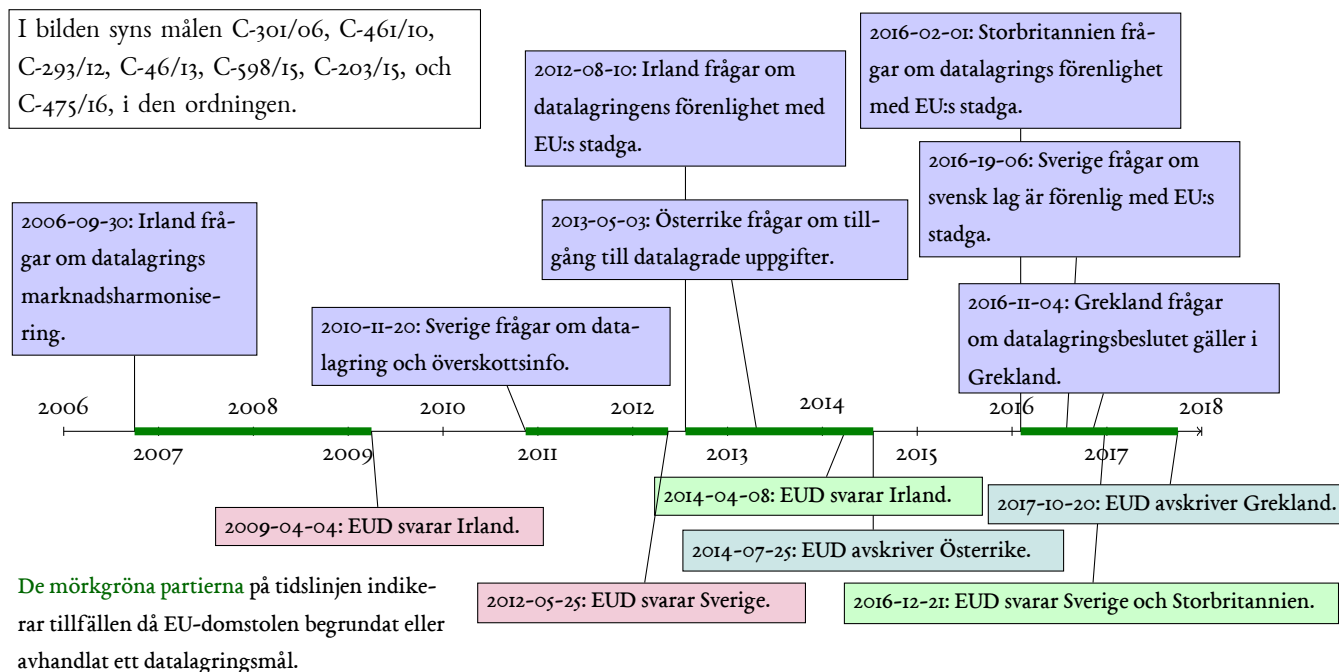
I bilden syns målen C-301/06, C-461/10, C-293/12, C-46/13, C-598/15, C-203/15, och C-475/16, i den ordningen.

2012-08-10: Irland frågar om datalagringens förenlighet med EU:s stadga.

2016-02-01: Storbritannien frågar om datalagrings förenlighet med EU:s stadga.

2016-19-06: Sverige frågar om svensk lag är förenlig med EU:s stadga.

2006-09-30: Irland frågar om datalagrings marknadsharmonisering.

2013-05-03: Österrike frågar om tillgång till datalagrade uppgifter.

2016-11-04: Grekland frågar om datalagringsbeslutet gäller i Grekland.

2010-11-20: Sverige frågar om datalagring och överskottsinfo.

2006 2008 2010 2012 2014 2016 2018

2007 2009 2011 2013 2015 2017

2014-04-08: EUD svarar Irland.

2017-10-20: EUD avskriver Grekland.

2009-04-04: EUD svarar Irland.

2014-07-25: EUD avskriver Österrike.

De mörkgröna partierna på tidslinjen indikerar tillfällen då EU-domstolen begrundat eller avhandlat ett datalagringsmål.

2012-05-25: EUD svarar Sverige.

2016-12-21: EUD svarar Sverige och Storbritannien.